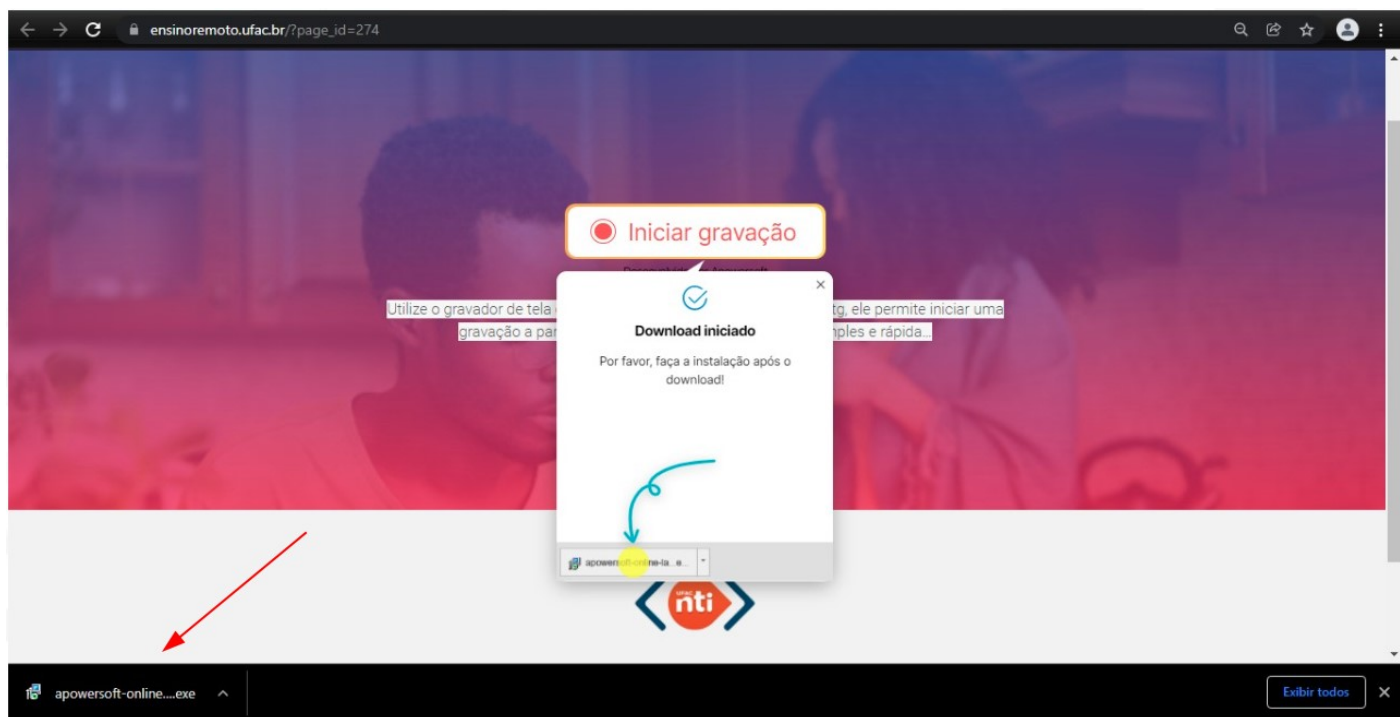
ensinoremoto.ufac.br/?page_id=274

Iniciar gravação

Desenvolvido por Apowersoft

Utilize o gravador de tela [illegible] tg, ele permite iniciar uma gravação a par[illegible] nples e rápida...

×

Download iniciado

Por favor, faça a instalação após o download!

apowersoft-online-la...e...

nti

apowersoft-online....exe

Exibir todos

×